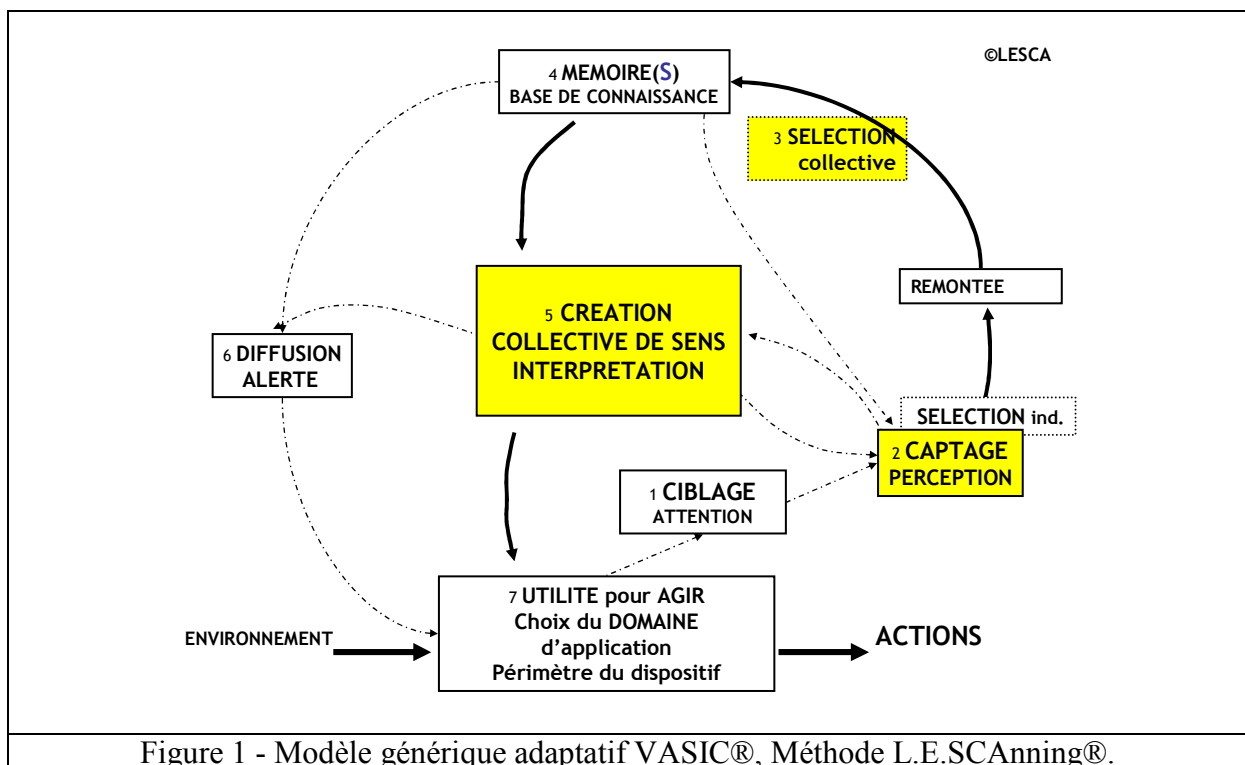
4 MEMOIRE(S)
BASE DE CONNAISSANCE

©LESCA

3 SELECTION
collective

REMONTEE

5 CREATION
COLLECTIVE DE SENS
INTERPRETATION

6 DIFFUSION
ALERTE

SELECTION ind.

2 CAPTAGE
PERCEPTION

1 CIBLAGE
ATTENTION

7 UTILITE pour AGIR
Choix du DOMAINE
d'application
Périmètre du dispositif

ENVIRONNEMENT

ACTIONS

Figure 1 - Modèle générique adaptatif VASIC®, Méthode L.E.SCAnning®.